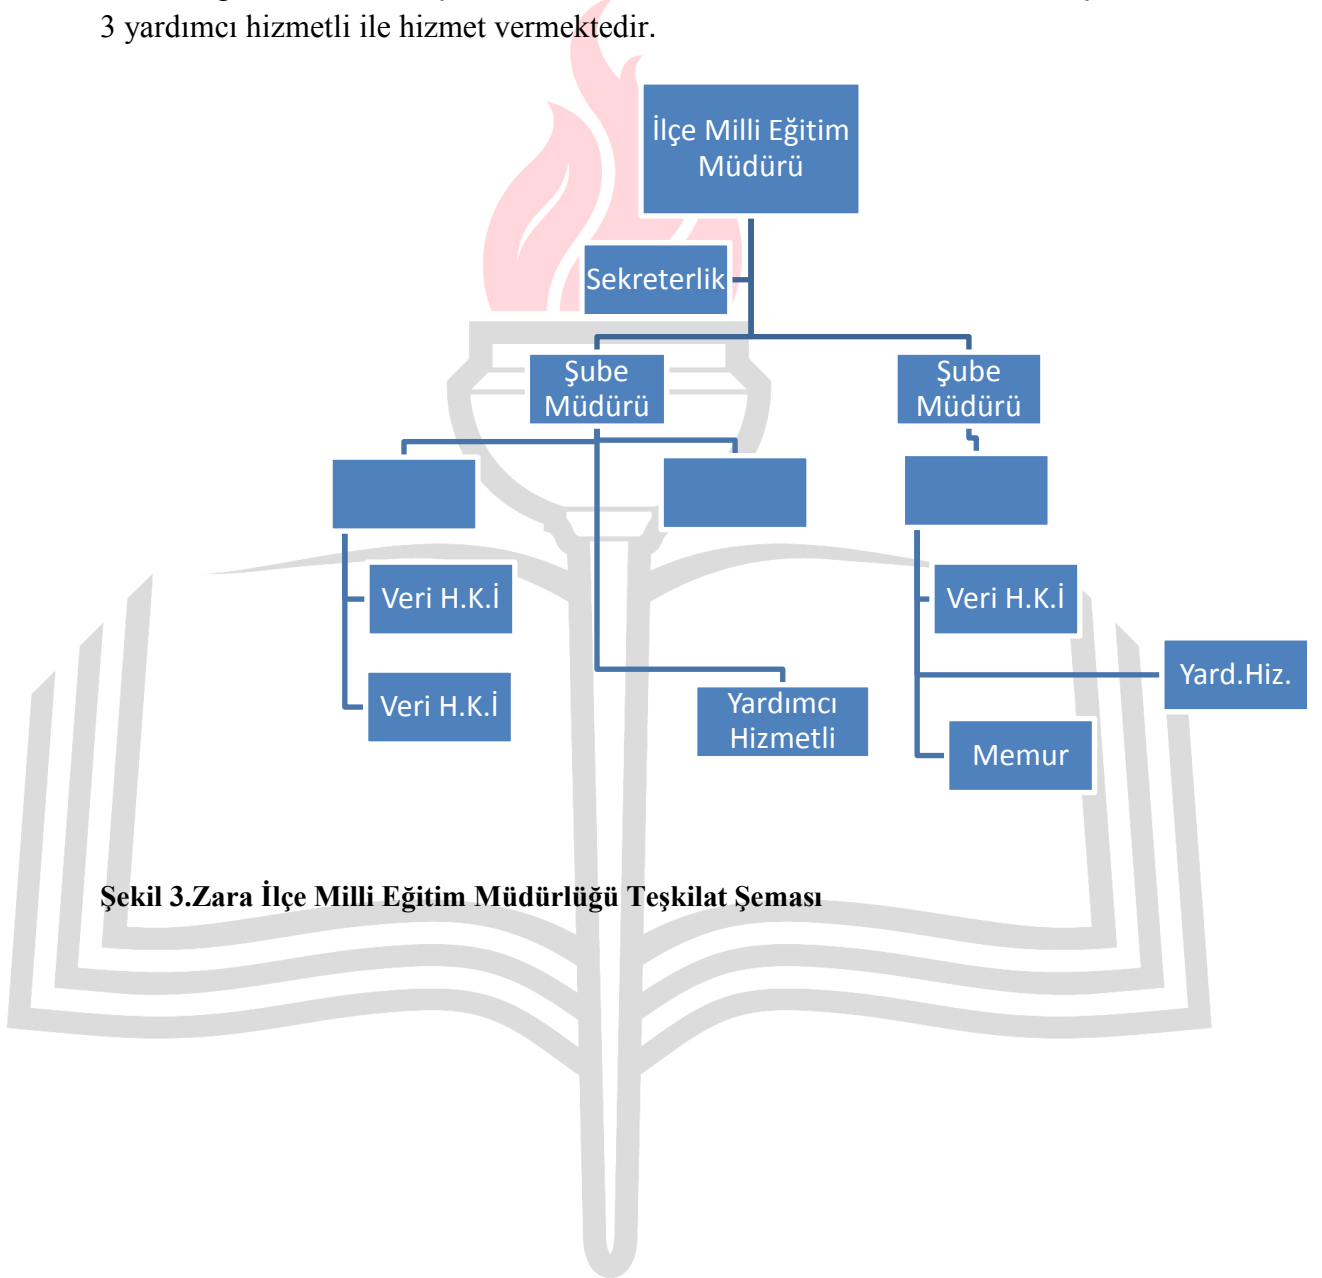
3 yardımcı hizmetli ile hizmet vermektedir.

İlçe Milli Eğitim Müdürü

Sekreterlik

Şube Müdürü

Şube Müdürü

Veri H.K.İ

Veri H.K.İ

Yardımcı Hizmetli

Veri H.K.İ

Yard.Hiz.

Memur

Şekil 3.Zara İlçe Milli Eğitim Müdürlüğü Teşkilat Şeması